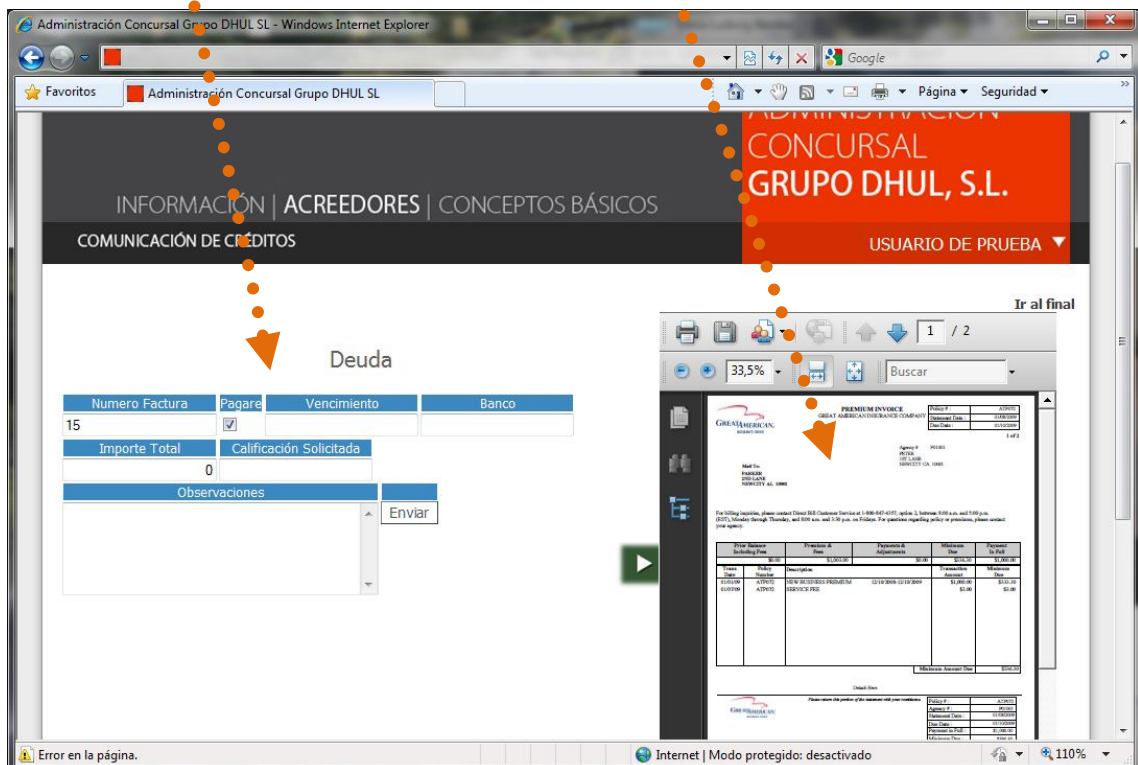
Administración Concursal Grupo DHUL SL - Windows Internet Explorer

Google

Favoritos | Administración Concursal Grupo DHUL SL

Página ▾ Seguridad ▾

ADMINISTRACIÓN CONCURSAL
GRUPO DHUL, S.L.

INFORMACIÓN | ACREEDORES | CONCEPTOS BÁSICOS

COMUNICACIÓN DE CRÉDITOS

USUARIO DE PRUEBA ▾

Ir al final

Deuda

| Numero Factura | Pagare | Vencimiento | Banco |
|---|---|---|---|
| 15 | ☑ | | |

| Importe Total | Calificación Solicitada |
|---|---|
| 0 | |

Observaciones

Enviar

1 / 2

33,5%

Buscar

PREMIUM INVOICE
GREAT AMERICAN INSURANCE COMPANY

GREAT AMERICAN.

Mail To:
PARKER

For billing inquiries, please contact Direct Bill Customer Service at 1-800-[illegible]

| Prior Balance Including Fees | Premium & Fees | Payments & Adjustments | Minimum Due | Payment In Full |
|---|---|---|---|---|
| $0.00 | $1,000.00 | $0.00 | $1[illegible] | $1,000.00 |

NEW BUSINESS PREMIUM
SERVICE FEE

Minimum Amount Due

Detach Here

Error en la página.

Internet | Modo protegido: desactivado

110%